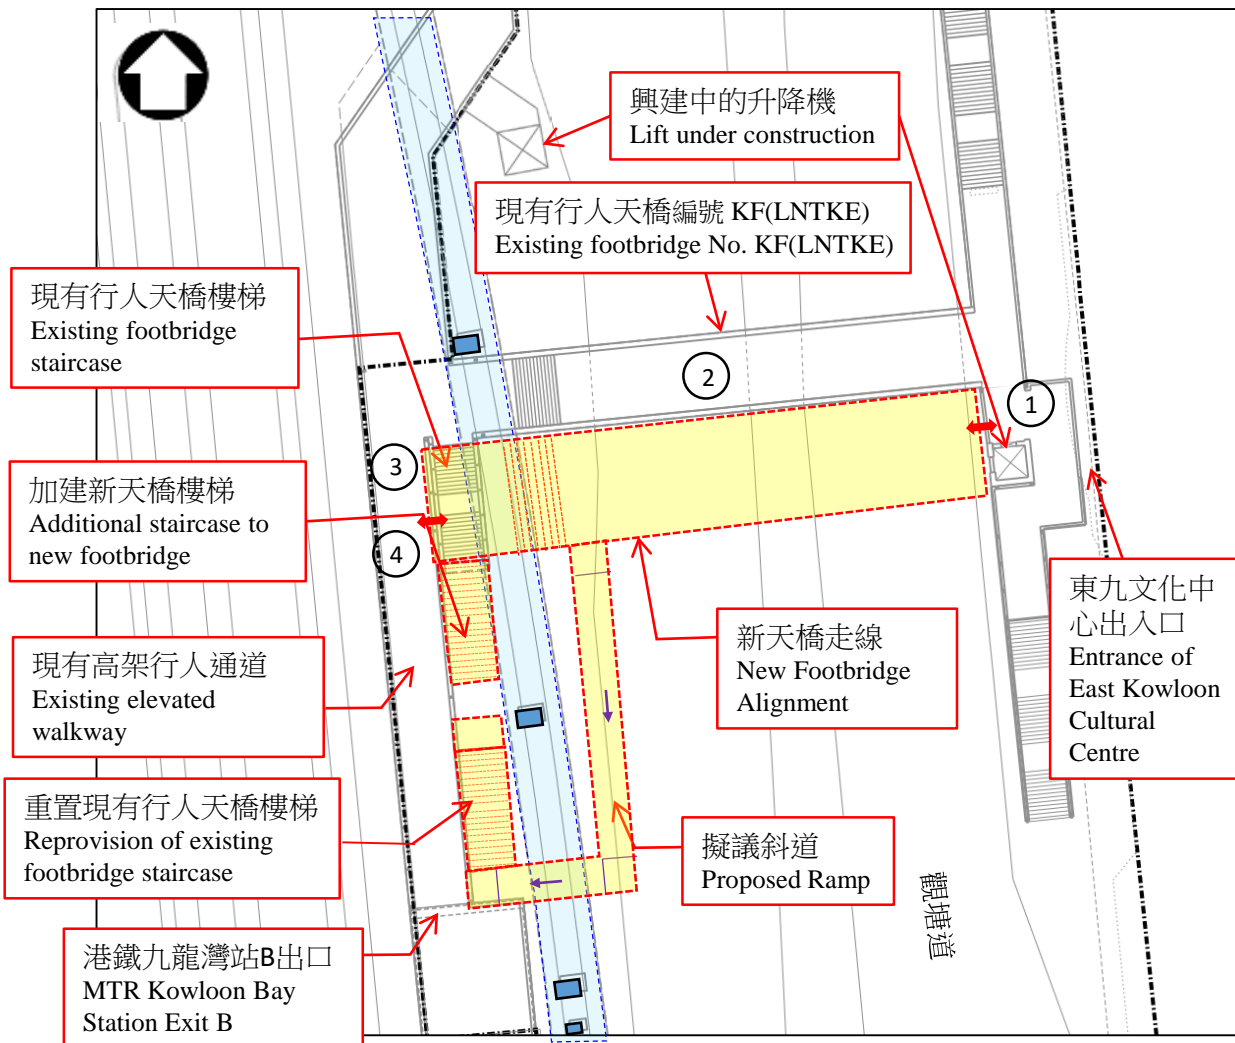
興建中的升降機
Lift under construction

現有行人天橋編號 KF(LNTKE)
Existing footbridge No. KF(LNTKE)

現有行人天橋樓梯
Existing footbridge staircase

2

1

3

加建新天橋樓梯
Additional staircase to new footbridge

4

現有高架行人通道
Existing elevated walkway

新天橋走線
New Footbridge Alignment

東九文化中心出入口
Entrance of East Kowloon Cultural Centre

重置現有行人天橋樓梯
Reprovision of existing footbridge staircase

擬議斜道
Proposed Ramp

觀塘道

港鐵九龍灣站B出口
MTR Kowloon Bay Station Exit B